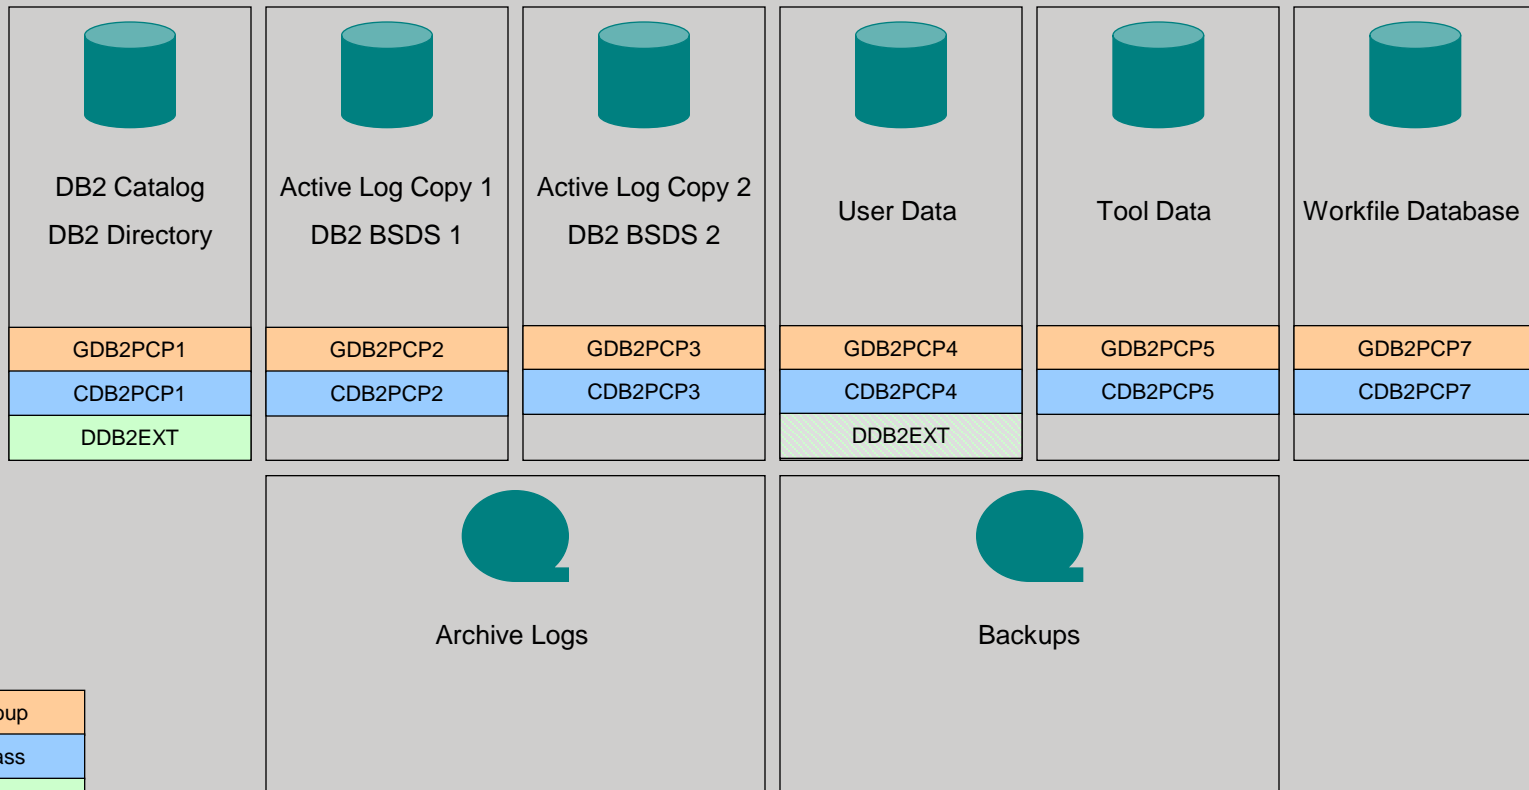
DB2 Catalog
DB2 Directory

GDB2PCP1
CDB2PCP1
DDB2EXT

Active Log Copy 1
DB2 BSDS 1

GDB2PCP2
CDB2PCP2

Active Log Copy 2
DB2 BSDS 2

GDB2PCP3
CDB2PCP3

User Data

GDB2PCP4
CDB2PCP4
DDB2EXT

Tool Data

GDB2PCP5
CDB2PCP5

Workfile Database

GDB2PCP7
CDB2PCP7

Archive Logs

Backups

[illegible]up
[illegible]ass